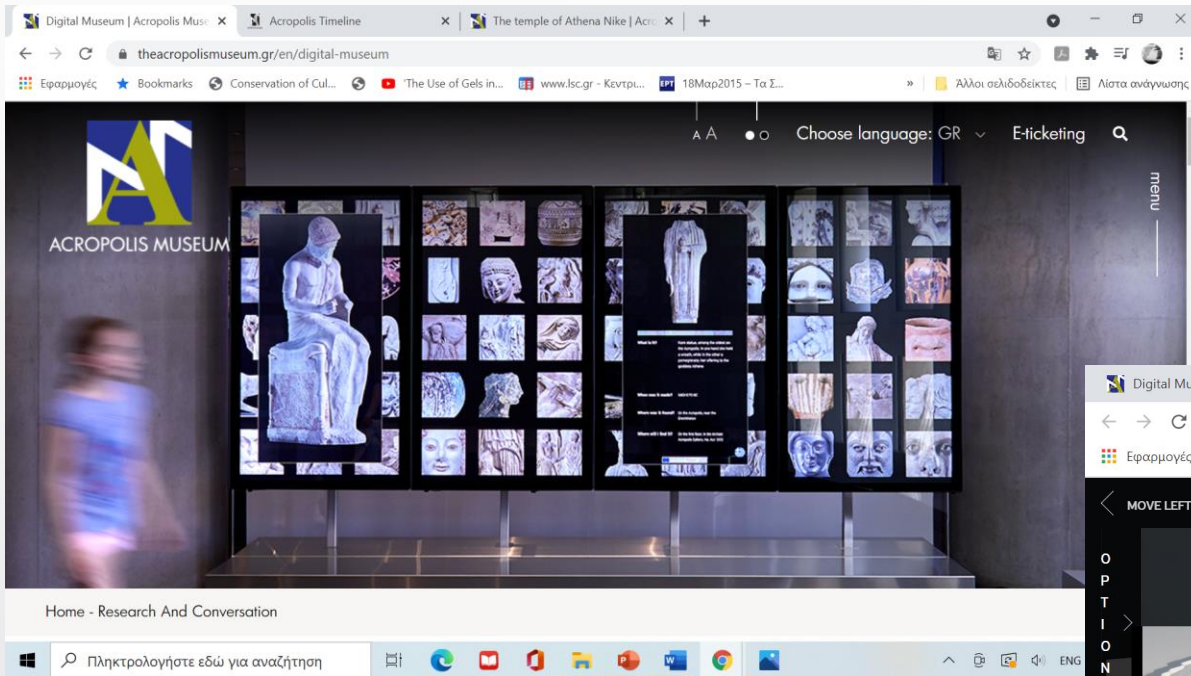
Digital Museum | Acropolis Muse ×
Acropolis Timeline ×
The temple of Athena Nike | Acro ×
+

theacropolismuseum.gr/en/digital-museum

Εφαρμογές Bookmarks Conservation of Cul... 'The Use of Gels in... www.lsc.gr - Κεντρι... 18Μαρ2015 – Τα Σ... » Άλλοι σελιδοδείκτες Λίστα ανάγνωσης

ACROPOLIS MUSEUM

A A Choose language: GR E-ticketing

menu

What is it?

When was it made?

Where was it found?

Where will I find it?

Digital Mu

Εφαρμογές

MOVE LEFT

O
P
T
I
O
N

Home - Research And Conversation

Πληκτρολογήστε εδώ για αναζήτηση

ENG